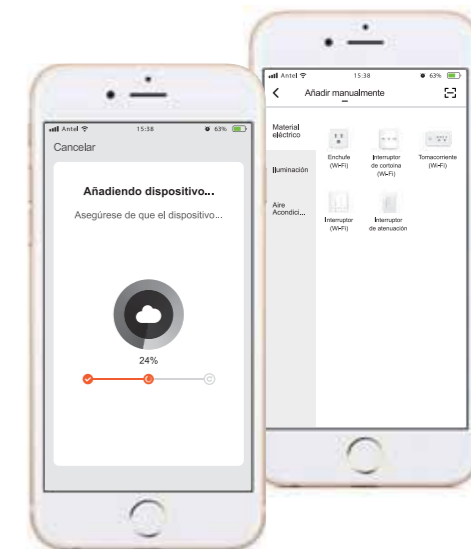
Antel 15:38 63%

Cancelar

Añadiendo dispositivo...

Asegúrese de que el dispositivo...

24%

Antel 15:38 63%

Añadir manualmente

Material eléctrico

Iluminación

Aire Acondici...

Enchufe (Wi-Fi)

Interruptor de cortina (Wi-Fi)

Tomacorriente (Wi-Fi)

Interruptor (Wi-Fi)

Interruptor de atenuación